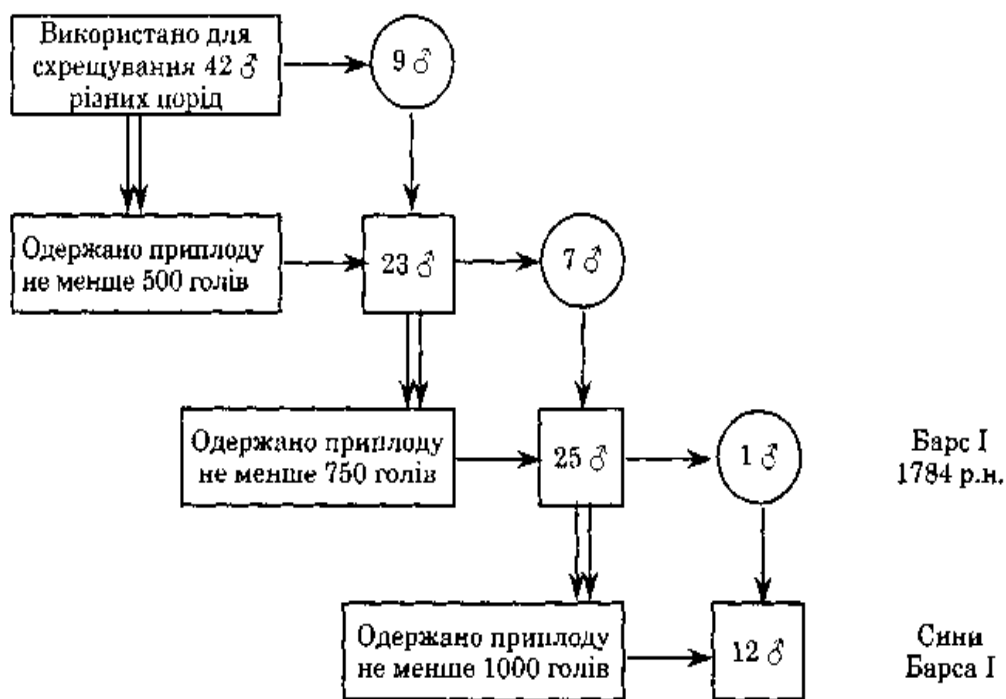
Використано для схрещування 42 ♂ різних порід

9 ♂

Одержано приплоду не менше 500 голів

23 ♂

7 ♂

Одержано приплоду не менше 750 голів

25 ♂

1 ♂

Барс I 1784 р.н.

Одержано приплоду не менше 1000 голів

12 ♂

Сини Барса I